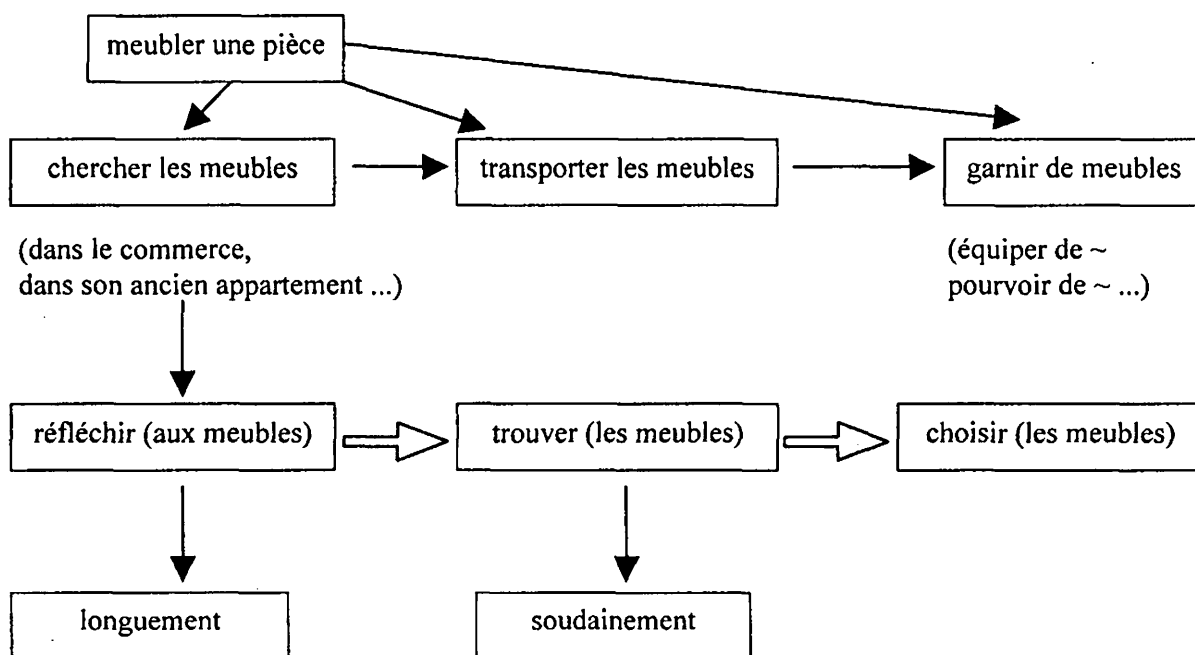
meubler une pièce

chercher les meubles

transporter les meubles

garnir de meubles

(dans le commerce, dans son ancien appartement ...)

(équiper de ~ pourvoir de ~ ...)

réfléchir (aux meubles)

trouver (les meubles)

choisir (les meubles)

longuement

soudainement